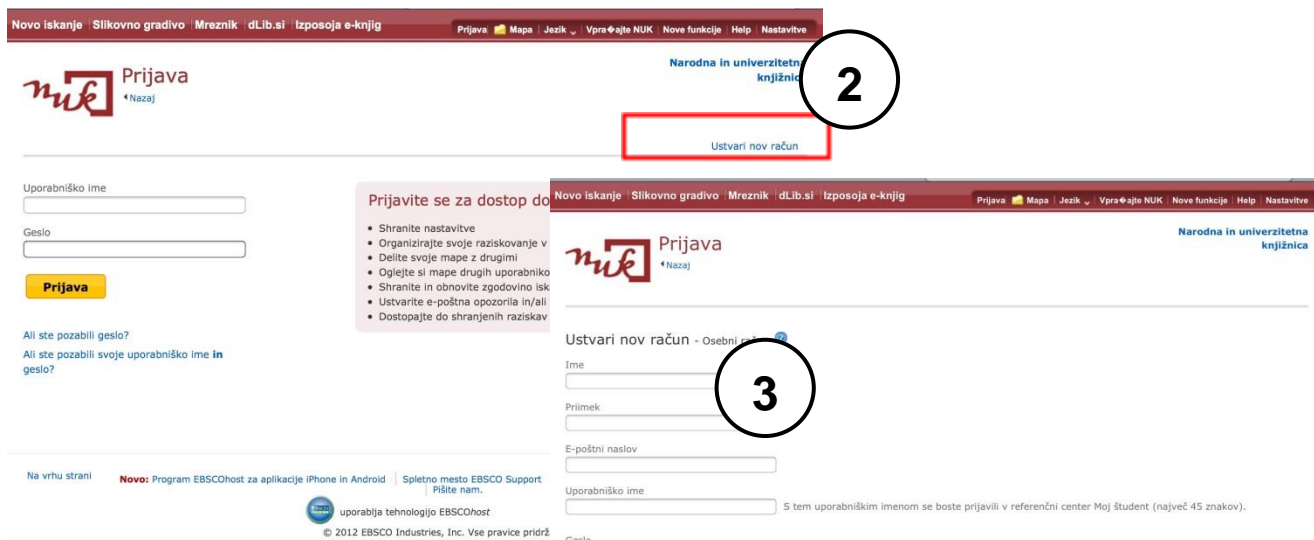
Novo iskanje | Slikovno gradivo | Mreznik | dLib.si | Izposoja e-knjig

Prijava | Mapa | Jezik | Vpra�ajte NUK | Nove funkcije | Help | Nastavitve

nuk

Prijava
Nazaj

Narodna in univerzitetna knjižnica

2

Ustvari nov račun

Uporabniško ime

Geslo

Prijava

Ali ste pozabili geslo?
Ali ste pozabili svoje uporabniško ime in geslo?

Prijavite se za dostop do

- Shranite nastavitve
- Organizirajte svoje raziskovanje v
- Delite svoje mape z drugimi
- Oglejte si mape drugih uporabniko
- Shranite in obnovite zgodovino isk
- Ustvarite e-poštna opozorila in/ali
- Dostopajte do shranjenih raziskav

Na vrhu strani

Novo: Program EBSCOhost za aplikacije iPhone in Android | Spletno mesto EBSCO Support | Pišite nam.

uporablja tehnologijo EBSCOhost

© 2012 EBSCO Industries, Inc. Vse pravice pridrž

Novo iskanje | Slikovno gradivo | Mreznik | dLib.si | Izposoja e-knjig

Prijava | Mapa | Jezik | Vpra�ajte NUK | Nove funkcije | Help | Nastavitve

nuk

Prijava
Nazaj

Narodna in univerzitetna knjižnica

Ustvari nov račun - Osebni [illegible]

3

Ime

Priimek

E-poštni naslov

Uporabniško ime

S tem uporabniškim imenom se boste prijavili v referenčni center Moj študent (največ 45 znakov).

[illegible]